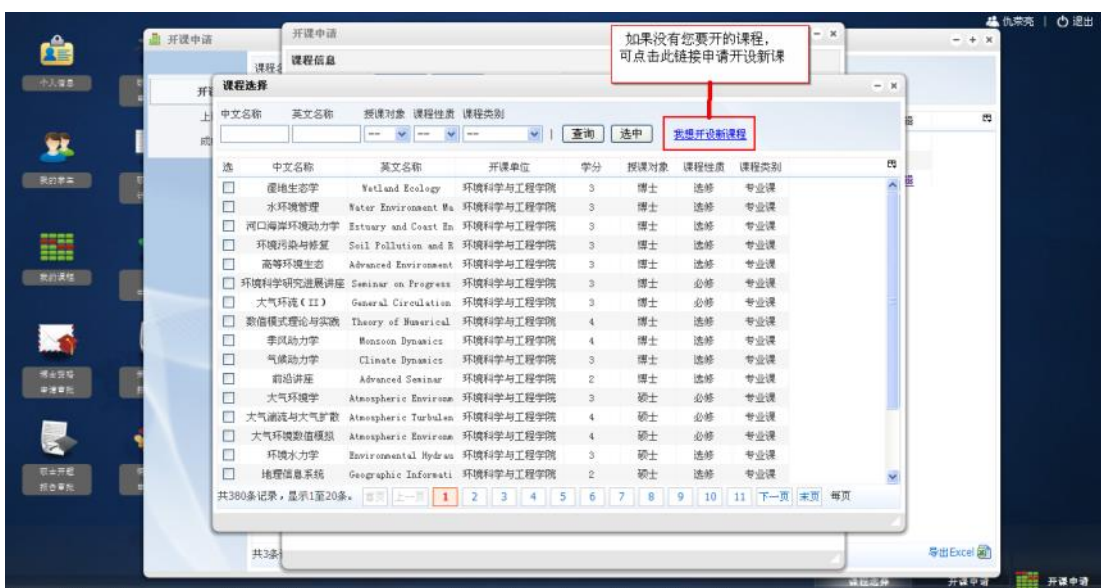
仇荣亮 | 退出

个人信息

我的学生

我的课程

博士资格 申请审批

导师开题 报告审批

开课申请

课程

开

上

成

开课申请

课程信息

如果没有您要开的课程，可点击此链接申请开设新课

课程选择

中文名称 英文名称 授课对象 课程性质 课程类别

--- --- ---

查询 选中 我想开设新课程

| 选 | 中文名称 | 英文名称 | 开课单位 | 学分 | 授课对象 | 课程性质 | 课程类别 |
|---|---|---|---|---|---|---|---|
| ☐ | 湿地生态学 | Wetland Ecology | 环境科学与工程学院 | 3 | 博士 | 选修 | 专业课 |
| ☐ | 水环境管理 | Water Environment Ma | 环境科学与工程学院 | 3 | 博士 | 选修 | 专业课 |
| ☐ | 河口海岸环境动力学 | Estuary and Coast En | 环境科学与工程学院 | 3 | 博士 | 选修 | 专业课 |
| ☐ | 环境污染与修复 | Soil Pollution and R | 环境科学与工程学院 | 3 | 博士 | 选修 | 专业课 |
| ☐ | 高等环境生态 | Advanced Environment | 环境科学与工程学院 | 3 | 博士 | 选修 | 专业课 |
| ☐ | 环境科学研究进展讲座 | Seminar on Progress | 环境科学与工程学院 | 3 | 博士 | 必修 | 专业课 |
| ☐ | 大气环流（II） | General Circulation | 环境科学与工程学院 | 3 | 博士 | 必修 | 专业课 |
| ☐ | 数值模式理论与实践 | Theory of Numerical | 环境科学与工程学院 | 4 | 博士 | 选修 | 专业课 |
| ☐ | 季风动力学 | Monsoon Dynamics | 环境科学与工程学院 | 4 | 博士 | 选修 | 专业课 |
| ☐ | 气候动力学 | Climate Dynamics | 环境科学与工程学院 | 3 | 博士 | 选修 | 专业课 |
| ☐ | 前沿讲座 | Advanced Seminar | 环境科学与工程学院 | 2 | 博士 | 选修 | 专业课 |
| ☐ | 大气环境学 | Atmospheric Environm | 环境科学与工程学院 | 3 | 硕士 | 必修 | 专业课 |
| ☐ | 大气湍流与大气扩散 | Atmospheric Turbulen | 环境科学与工程学院 | 4 | 硕士 | 必修 | 专业课 |
| ☐ | 大气环境数值模拟 | Atmospheric Environm | 环境科学与工程学院 | 4 | 硕士 | 必修 | 专业课 |
| ☐ | 环境水力学 | Environmental Hydrau | 环境科学与工程学院 | 3 | 硕士 | 选修 | 专业课 |
| ☐ | 地理信息系统 | Geographic Informati | 环境科学与工程学院 | 2 | 硕士 | 选修 | 专业课 |

共380条记录，显示1至20条。 首页 上一页 1 2 3 4 5 6 7 8 9 10 11 下一页 末页 每页

共3条

导出Excel

开课申请 开课申请